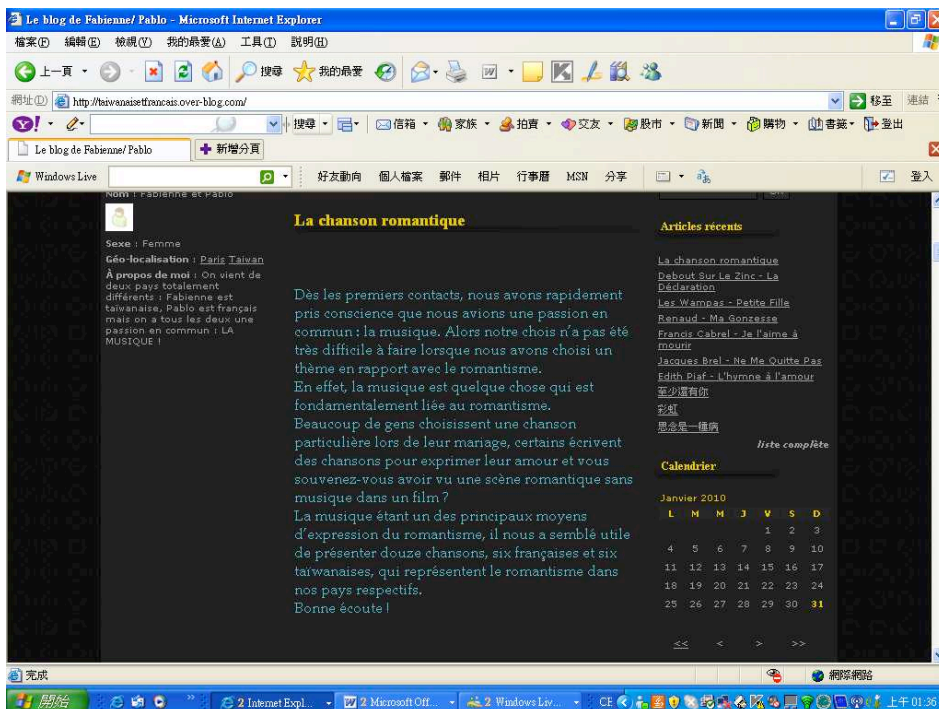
Le blog de Fabienne/ Pablo - Microsoft Internet Explorer

檔案(F) 編輯(E) 檢視(V) 我的最愛(A) 工具(T) 說明(H)

上一頁 搜尋 我的最愛

網址(D) http://taiwanaisetfrancais.over-blog.com/ 移至 連結

搜尋 信箱 家族 拍賣 交友 股市 新聞 購物 書籤 登出

Le blog de Fabienne/ Pablo 新增分頁

Windows Live 好友動向 個人檔案 郵件 相片 行事曆 MSN 分享 登入

Nom : Fabienne et Pablo

Sexe : Femme
Géo-localisation : Paris Taiwan
À propos de moi : On vient de deux pays totalement différents : Fabienne est taiwanaise, Pablo est français mais on a tous les deux une passion en commun : LA MUSIQUE !

La chanson romantique

Dès les premiers contacts, nous avons rapidement pris conscience que nous avions une passion en commun : la musique. Alors notre chois n'a pas été très difficile à faire lorsque nous avons choisi un thème en rapport avec le romantisme.
En effet, la musique est quelque chose qui est fondamentalement liée au romantisme.
Beaucoup de gens choisissent une chanson particulière lors de leur mariage, certains écrivent des chansons pour exprimer leur amour et vous souvenez-vous avoir vu une scène romantique sans musique dans un film ?
La musique étant un des principaux moyens d'expression du romantisme, il nous a semblé utile de présenter douze chansons, six françaises et six taïwanaises, qui représentent le romantisme dans nos pays respectifs.
Bonne écoute !

Articles récents

La chanson romantique
Debout Sur Le Zinc - La Déclaration
Les Wampas - Petite Fille
Renaud - Ma Gonzesse
Francis Cabrel - Je l'aime à mourir
Jacques Brel - Ne Me Quitte Pas
Edith Piaf - L'hymne à l'amour
至少還有你
彩虹
思念是一種病

liste complète

Calendrier

Janvier 2010

| L | M | M | J | V | S | D |
|---|---|---|---|---|---|---|
| | | | | 1 | 2 | 3 |
| 4 | 5 | 6 | 7 | 8 | 9 | 10 |
| 11 | 12 | 13 | 14 | 15 | 16 | 17 |
| 18 | 19 | 20 | 21 | 22 | 23 | 24 |
| 25 | 26 | 27 | 28 | 29 | 30 | 31 |

<< < > >>

完成 網際網路

開始 2 Internet Expl... 2 Microsoft Off... 2 Windows Liv... CH 上午 01:36